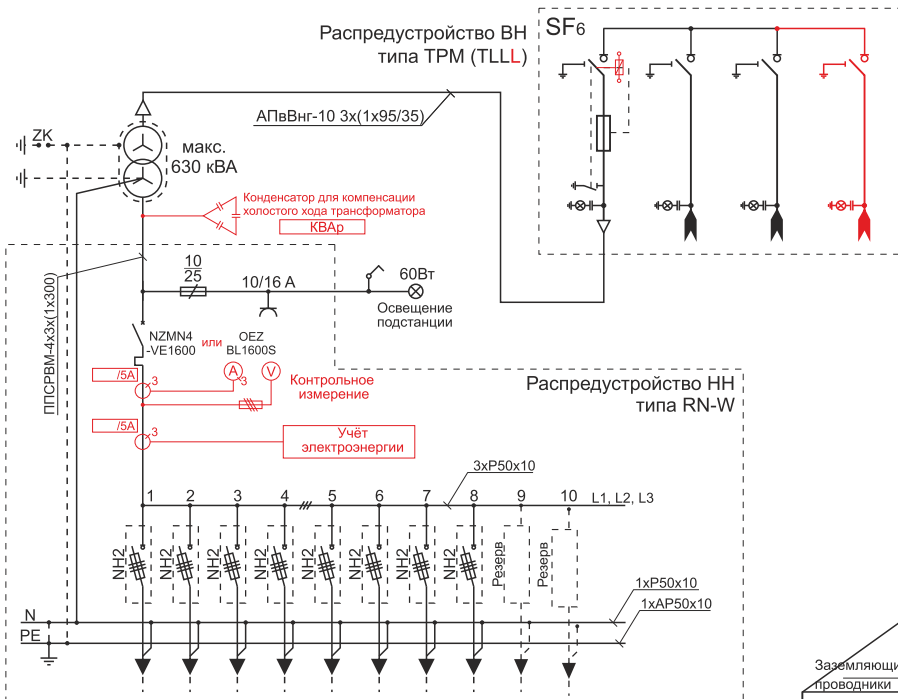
Распредустройство ВН
типа TPM (TLLL)

SF6

АПвВнг-10 3x(1x95/35)

ZK

макс.
630 кВА

Конденсатор для компенсации
холостого хода трансформатора

КВАр

ППСРВМ-4x3x(1x300)

$\frac{10}{25}$

10/16 A

60Вт

Освещение
подстанции

NZMN4
-VE1600

или

OEZ
BL1600S

/5A

3

A

3

V

Контрольное
измерение

Распредустройство НН
типа RN-W

/5A

3

Учёт
электроэнергии

3xP50x10

1 2 3 4 5 6 7 8 9 10 L1, L2, L3

NH2 NH2 NH2 NH2 NH2 NH2 NH2 NH2 Резерв Резерв

1xP50x10

1xAP50x10

N

PE

Заземляющ
проводники